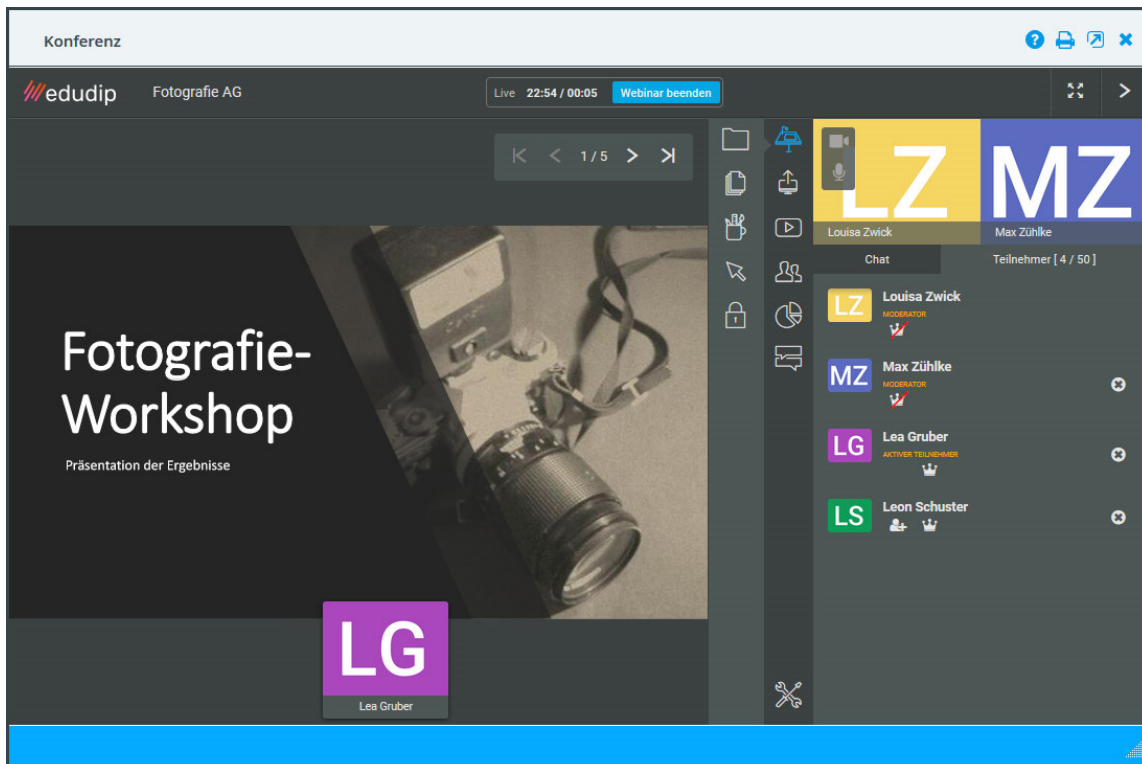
Konferenz

edudip Fotografie AG

Live 22:54 / 00:05 Webinar beenden

1 / 5

Fotografie-Workshop

Präsentation der Ergebnisse

LG
Lea Gruber

LZ
Louisa Zwick

MZ
Max Zühlke

Chat

Teilnehmer [ 4 / 50 ]

LZ Louisa Zwick
MODERATOR

MZ Max Zühlke
MODERATOR

LG Lea Gruber
AKTIVER TEILNEHMER

LS Leon Schuster